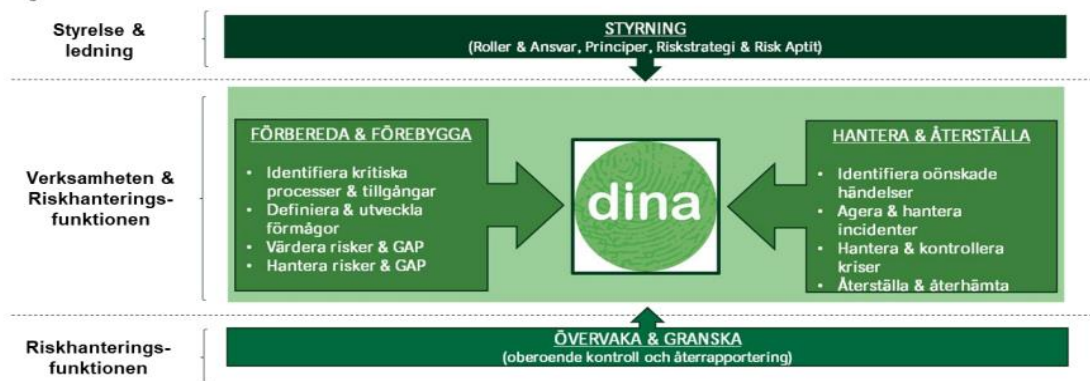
Styrelse & ledning

STYRNING
(Roller & Ansvar, Principer, Riskstrategi & Risk Aptit)

Verksamheten & Riskhanteringsfunktionen

FÖRBEREDA & FÖREBYGGA
• Identifiera kritiska processer & tillgångar
• Definiera & utveckla förmågor
• Värdera risker & GAP
• Hantera risker & GAP

dina

HANTERA & ÅTERSTÄLLA
• Identifiera oönskade händelser
• Agera & hantera incidenter
• Hantera & kontrollera kriser
• Återställa & återhämta

Riskhanteringsfunktionen

ÖVERVAKA & GRANSKA
(oberoende kontroll och återrapportering)